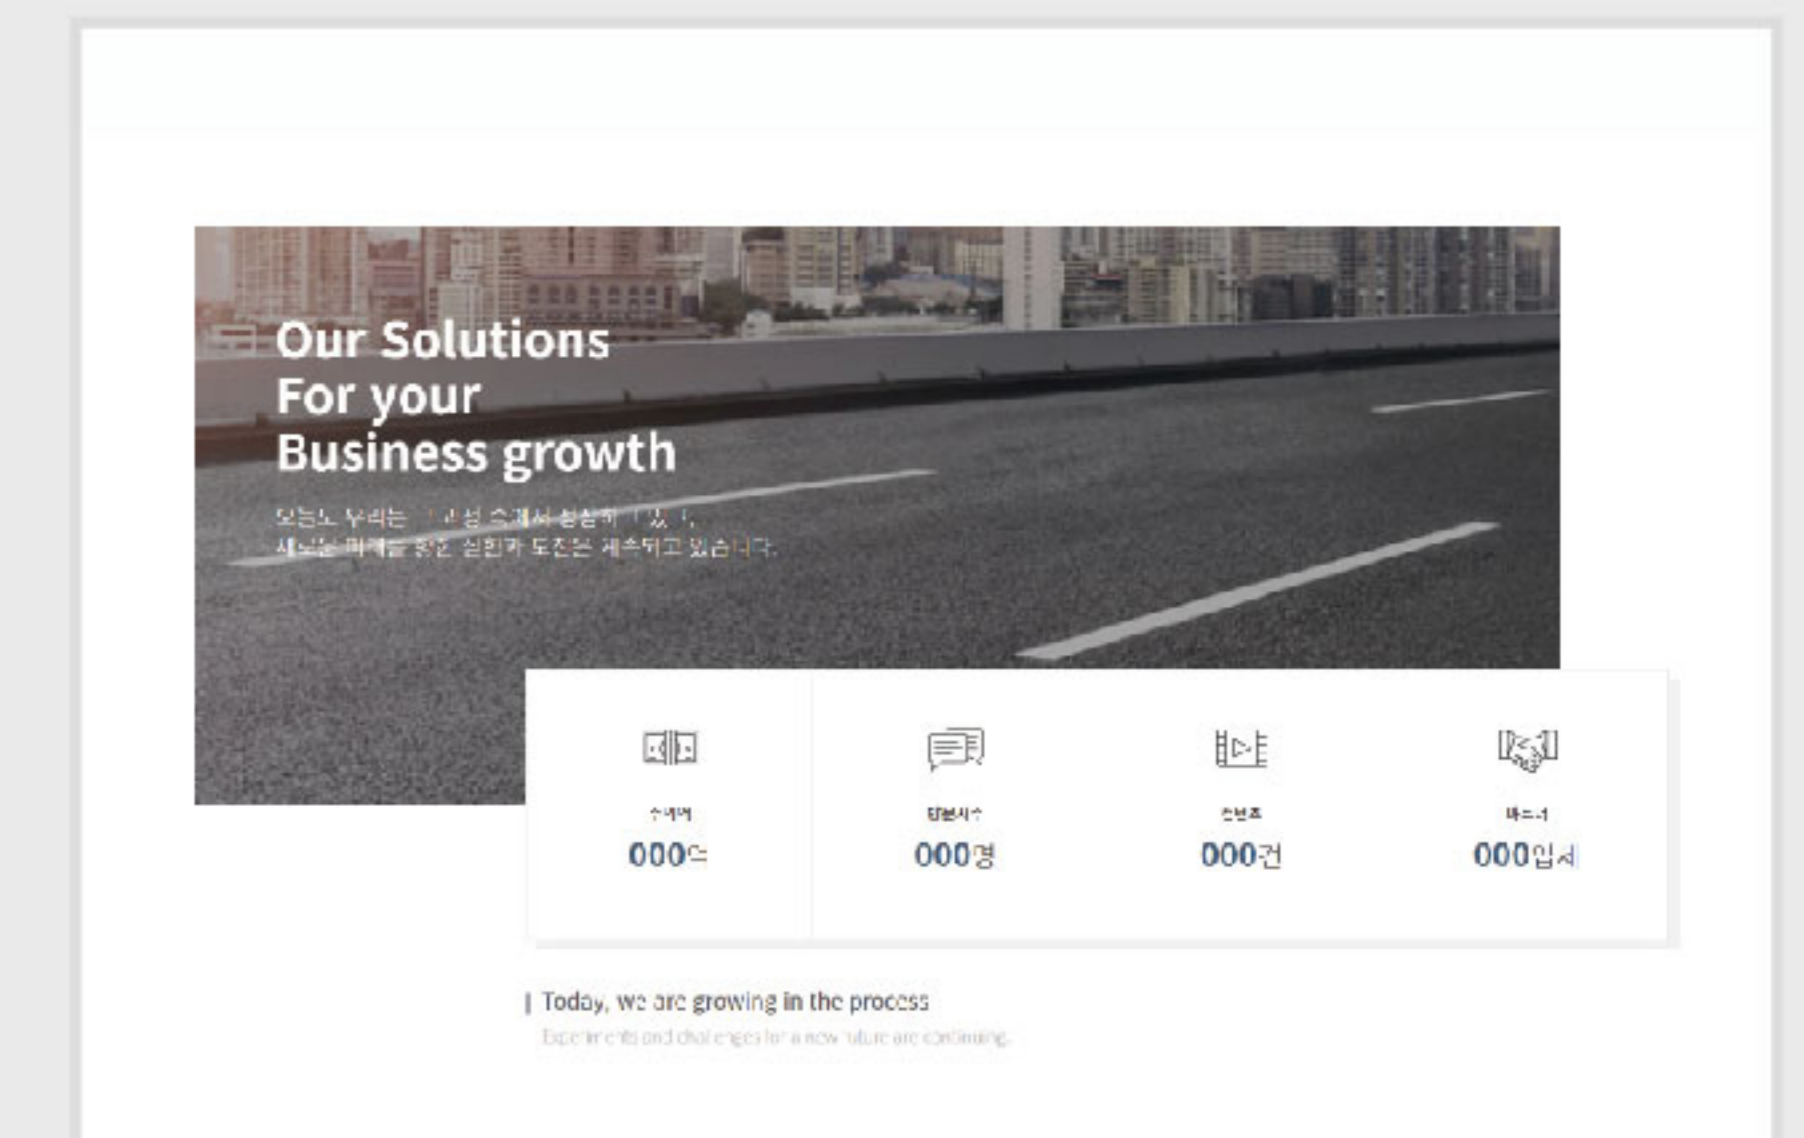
Our Solutions
For your
Business growth

오늘도 우리는 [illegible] 성장하고 있으며,
새로운 미래를 위한 실험과 도전은 계속되고 있습니다.

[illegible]
000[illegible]

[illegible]
000명

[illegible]
000건

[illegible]
000업체

| Today, we are growing in the process
Experiments and challenges for a new future are continuing.